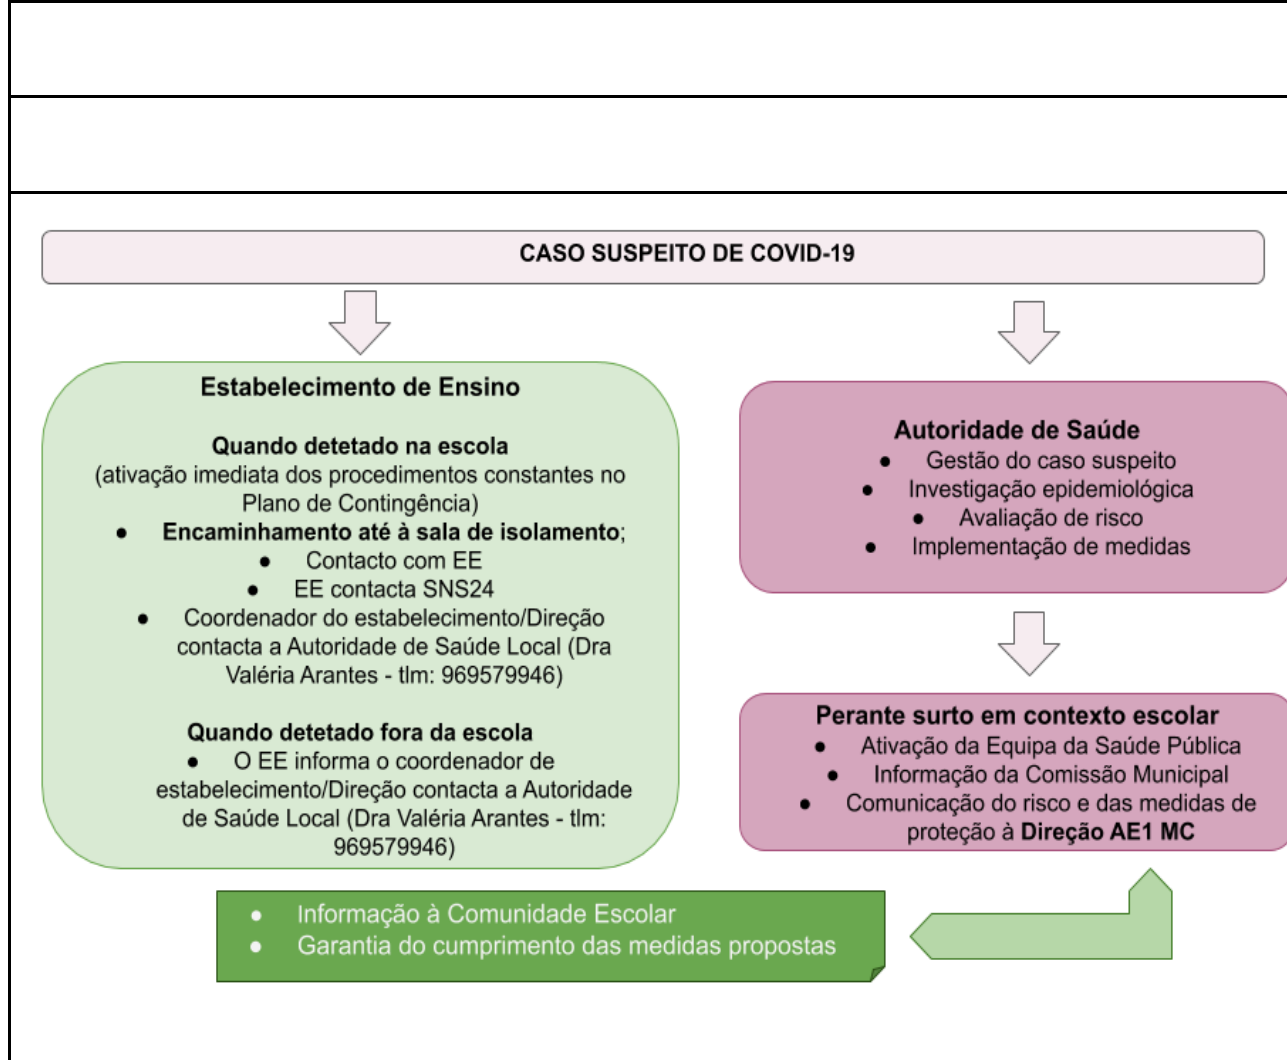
CASO SUSPEITO DE COVID-19

Estabelecimento de Ensino

Quando detetado na escola
(ativação imediata dos procedimentos constantes no Plano de Contingência)
- Encaminhamento até à sala de isolamento;
- Contacto com EE
- EE contacta SNS24
- Coordenador do estabelecimento/Direção contacta a Autoridade de Saúde Local (Dra Valéria Arantes - tlm: 969579946)

Quando detetado fora da escola
- O EE informa o coordenador de estabelecimento/Direção contacta a Autoridade de Saúde Local (Dra Valéria Arantes - tlm: 969579946)

Autoridade de Saúde
- Gestão do caso suspeito
- Investigação epidemiológica
- Avaliação de risco
- Implementação de medidas

Perante surto em contexto escolar
- Ativação da Equipa da Saúde Pública
- Informação da Comissão Municipal
- Comunicação do risco e das medidas de proteção à Direção AE1 MC

- Informação à Comunidade Escolar
- Garantia do cumprimento das medidas propostas